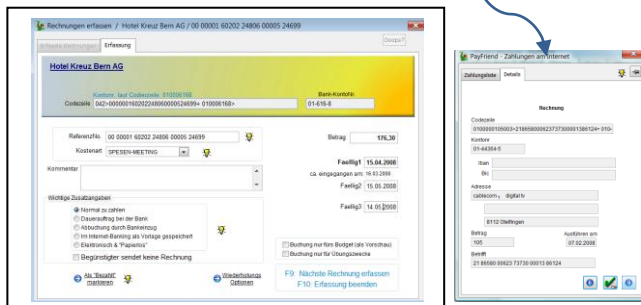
Rechnungen erfassen / Hotel Kreuz Bern AG / 00 00001 60202 24806 00005 24699

Erfasste Rechnungen | Erfassung

Ooops?

Hotel Kreuz Bern AG

Kontonr. laut Codezeile: 010006168

Codezeile 042>000001602022480600052469​9+ 010006168>

Bank-Kontonr.
01-616-8

Referenznr. 00 00001 60202 24806 00005 24699

Kostenart SPESEN-MEETING

Betrag 176.30

Kommentar

Faellig1 15.04.2008
ca. eingegangen am: 16.03.2008
Faellig2 15.05.2008

Wichtige Zusatzangaben

Normal zu zahlen
Dauerauftrag bei der Bank
Abbuchung durch Bankeinzug
Im Internet-Banking als Vorlage gespeichert
Elektronisch & "Paperlos"
Begünstigter sendet keine Rechnung

Faellig3 14.01.2008

Buchung nur fürs Budget (als Vorschau)
Buchung nur für Übungszwecke

Als "Bezahlt" markieren

Wiederholungs Optionen

F9: Nächste Rechnung erfassen
F10: Erfassung beenden

PayFriend - Zahlungen am Internet

Zahlungsliste | Details

Rechnung

Codezeile
0100000105003+218658000623737300001386124+ 010-

Kontonr
01-44364-5

Iban

Bic

Adresse
cablecom , digital tv

8152 Glattbrugg

Betrag
105

Ausführen am
07.02.2008

Betreff
21 86580 00623 73730 00013 86124